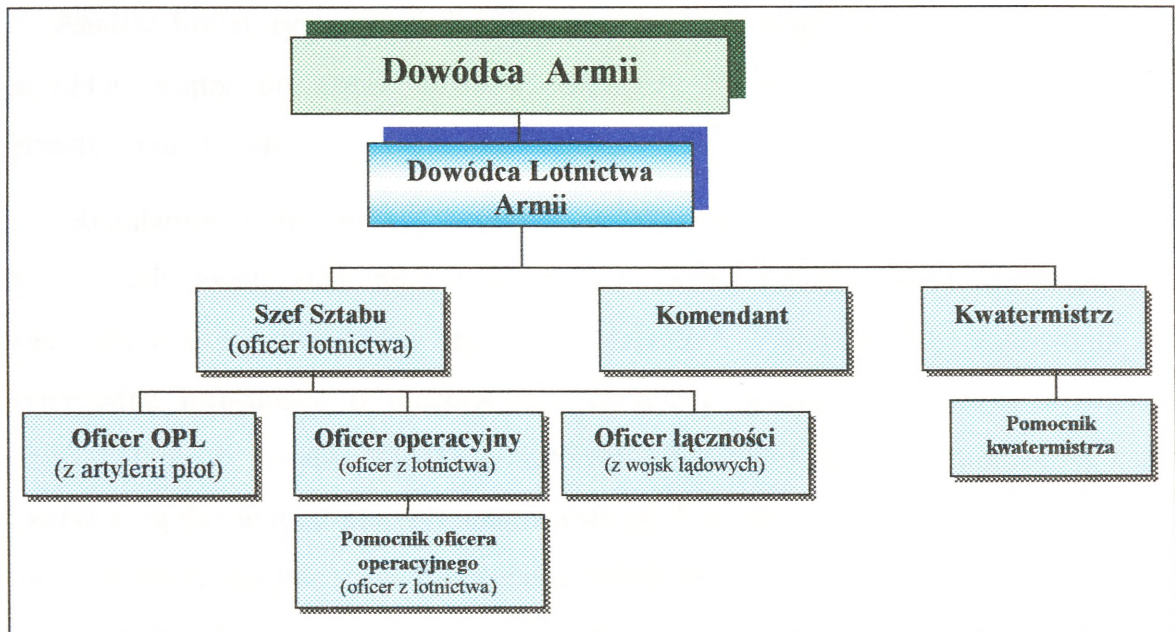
Dowódca Armii

Dowódca Lotnictwa Armii

Szef Sztabu
(oficer lotnictwa)

Komendant

Kwatermistrz

Oficer OPL
(z artylerii plot)

Oficer operacyjny
(oficer z lotnictwa)

Oficer łączności
(z wojsk lądowych)

Pomocnik kwatermistrza

Pomocnik oficera operacyjnego
(oficer z lotnictwa)